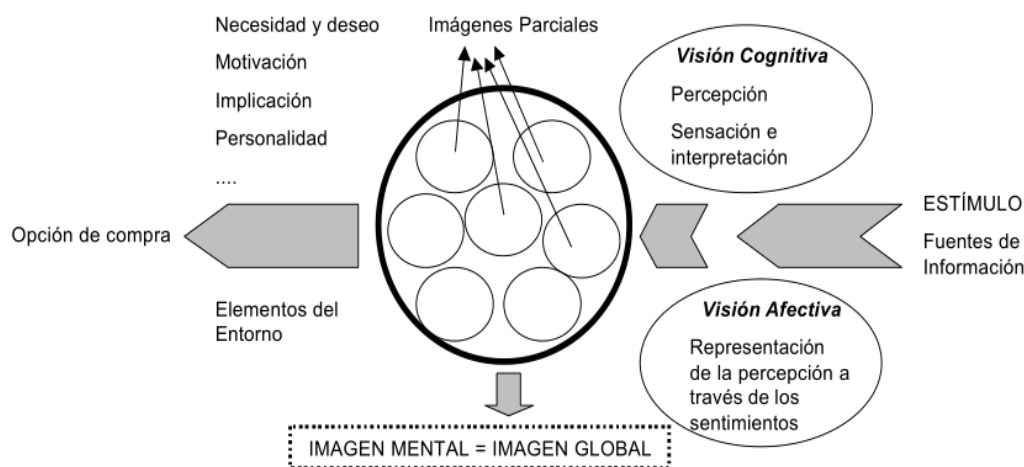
Necesidad y deseo
Motivación
Implicación
Personalidad
....

Imágenes Parciales

Visión Cognitiva
Percepción
Sensación e interpretación

Opción de compra

ESTÍMULO
Fuentes de Información

Elementos del Entorno

Visión Afectiva
Representación de la percepción a través de los sentimientos

IMAGEN MENTAL = IMAGEN GLOBAL